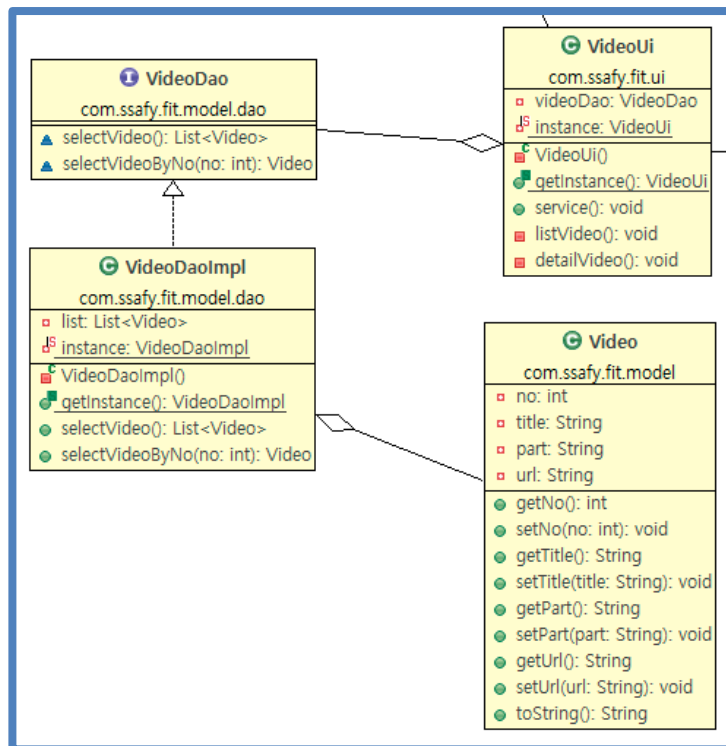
VideoDao
com.ssafy.fit.model.dao
selectVideo(): List<Video>
selectVideoByNo(no: int): Video

VideoUi
com.ssafy.fit.ui
videoDao: VideoDao
instance: VideoUi
VideoUi()
getInstance(): VideoUi
service(): void
listVideo(): void
detailVideo(): void

VideoDaoImpl
com.ssafy.fit.model.dao
list: List<Video>
instance: VideoDaoImpl
VideoDaoImpl()
getInstance(): VideoDaoImpl
selectVideo(): List<Video>
selectVideoByNo(no: int): Video

Video
com.ssafy.fit.model
no: int
title: String
part: String
url: String
getNo(): int
setNo(no: int): void
getTitle(): String
setTitle(title: String): void
getPart(): String
setPart(part: String): void
getUrl(): String
setUrl(url: String): void
toString(): String